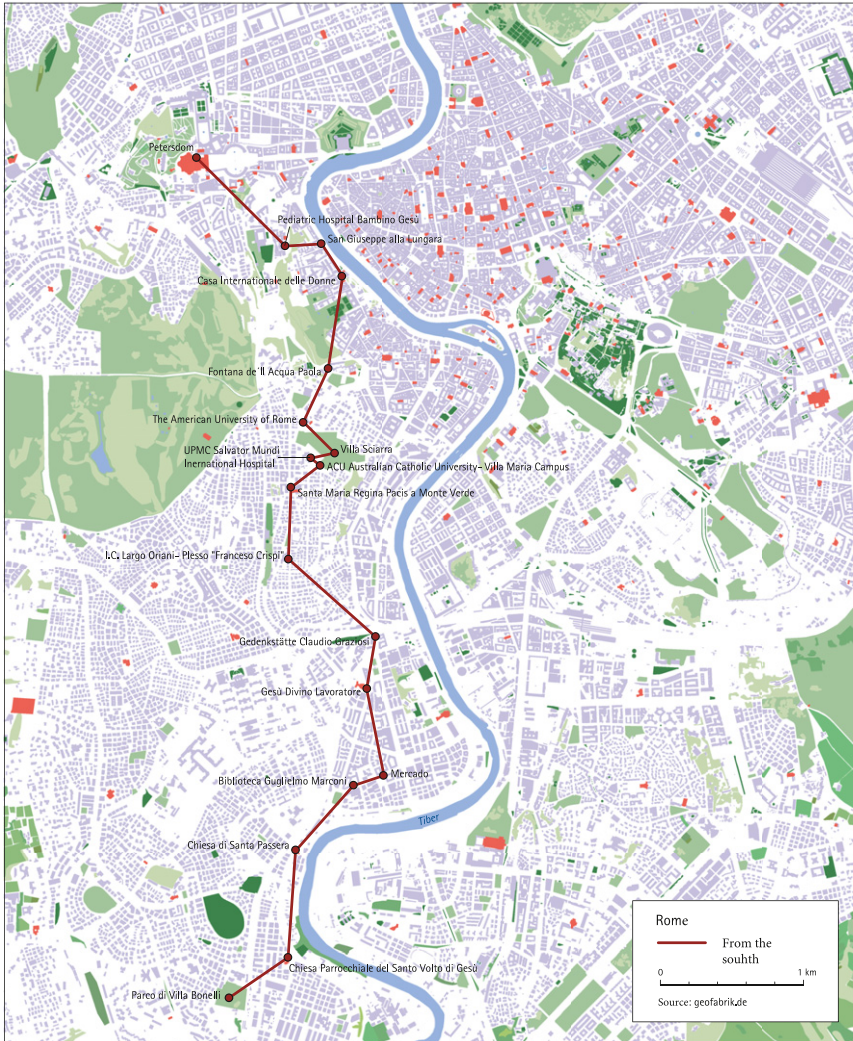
Petersdom

Pediatric Hospital Bambino Gesù

San Giuseppe alla Lungara

Casa Internationale delle Donne

Fontana de'll Acqua Paola

The American University of Rome

Villa Sciarra

UPMC Salvator Mundi Inernational Hospital

ACU Australian Catholic University- Villa Maria Campus

Santa Maria Regina Pacis a Monte Verde

I.C. Largo Oriani- Plesso "Franceso Crispi"

Gedenkstätte Claudio Graziosi

Gesù Divino Lavoratore

Mercado

Biblioteca Guglielmo Marconi

Tiber

Chiesa di Santa Passera

Chiesa Parrocchiale del Santo Volto di Gesù

Parco di Villa Bonelli

Rome

From the souhth

0

1 km

Source: geofabrik.de